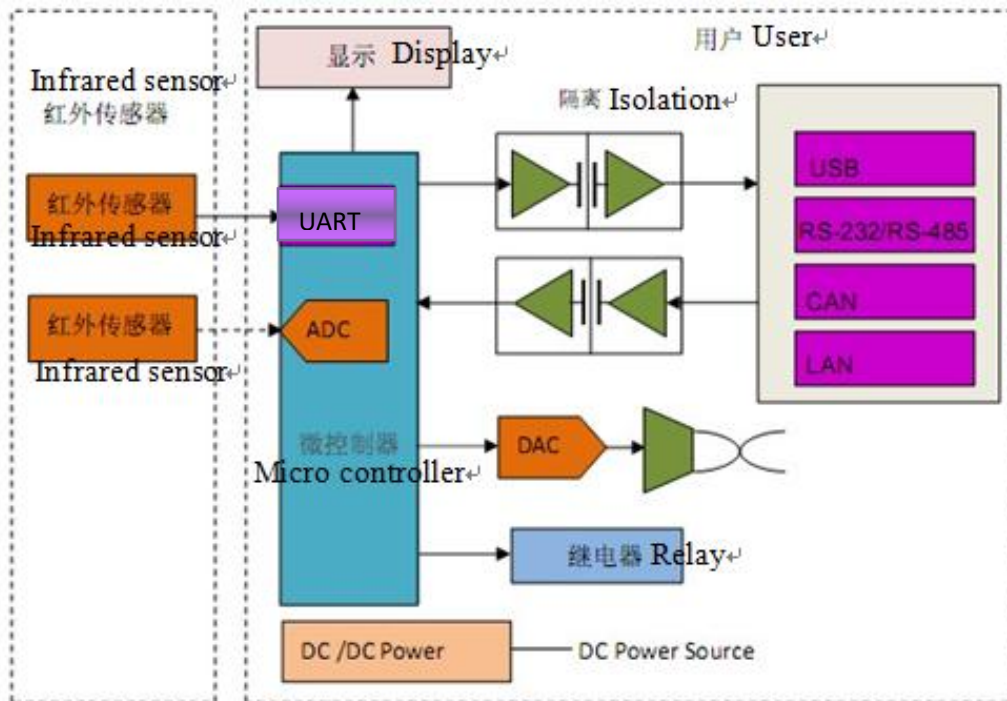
Infrared sensor
红外传感器

红外传感器
Infrared sensor

红外传感器
Infrared sensor

显示 Display

用户 User

隔离 Isolation

UART

ADC

微控制器
Micro controller

USB

RS-232/RS-485

CAN

LAN

DAC

继电器 Relay

DC /DC Power

DC Power Source